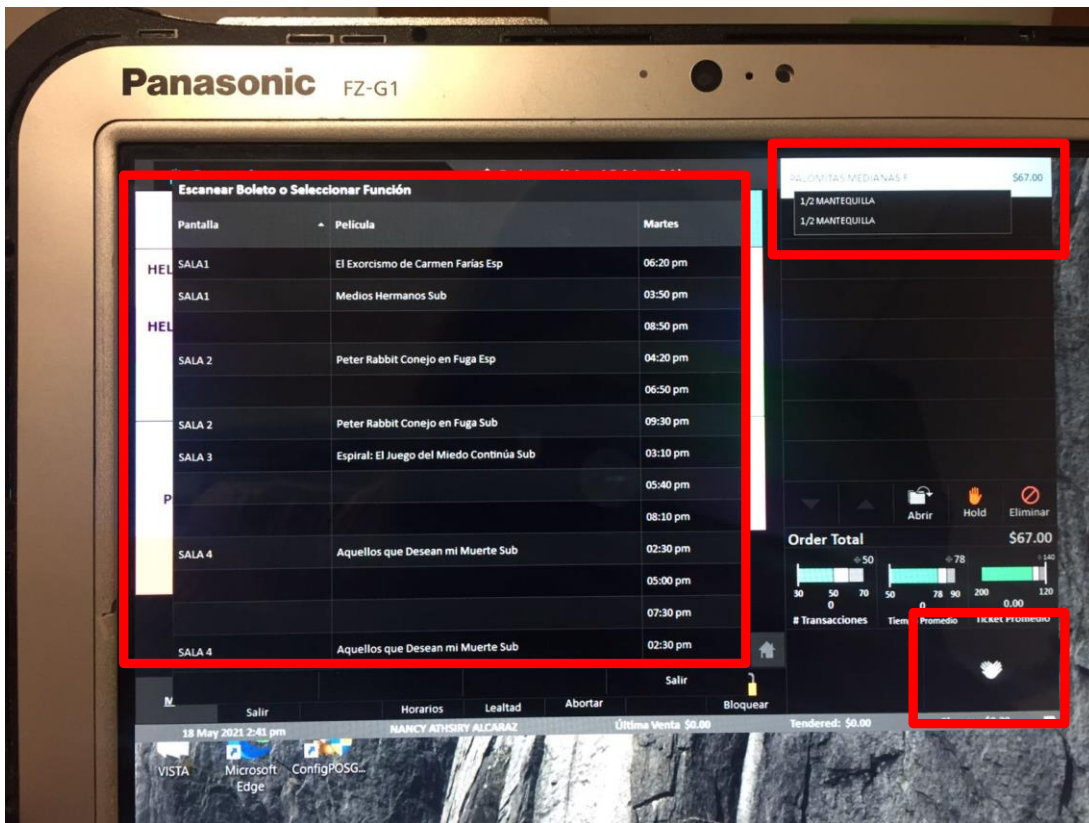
Panasonic FZ-G1

Escanear Boleto o Seleccionar Función

| Pantalla | Pelicula | Martes |
|---|---|---|
| SALA1 | El Exorcismo de Carmen Farías Esp | 06:20 pm |
| SALA1 | Medios Hermanos Sub | 03:50 pm |
| | | 08:50 pm |
| SALA 2 | Peter Rabbit Conejo en Fuga Esp | 04:20 pm |
| | | 06:50 pm |
| SALA 2 | Peter Rabbit Conejo en Fuga Sub | 09:30 pm |
| SALA 3 | Espiral: El Juego del Miedo Continúa Sub | 03:10 pm |
| | | 05:40 pm |
| | | 08:10 pm |
| SALA 4 | Aquellos que Desean mi Muerte Sub | 02:30 pm |
| | | 05:00 pm |
| | | 07:30 pm |
| SALA 4 | Aquellos que Desean mi Muerte Sub | 02:30 pm |

HEL
HEL
P

PALOMITAS MEDIANAS F $67.00
1/2 MANTEQUILLA
1/2 MANTEQUILLA

Abrir Hold Eliminar

Order Total $67.00

50 78 140
30 50 70 50 78 90 200 120
0 0 0.00
# Transacciones Tiempo Promedio Ticket Promedio

Salir
Salir Horarios Lealtad Abortar Bloquear

18 May 2021 2:41 pm NANCY ATHSIRY ALCARAZ Última Venta $0.00 Tendered: $0.00

VISTA Microsoft Edge ConfigPOSG...